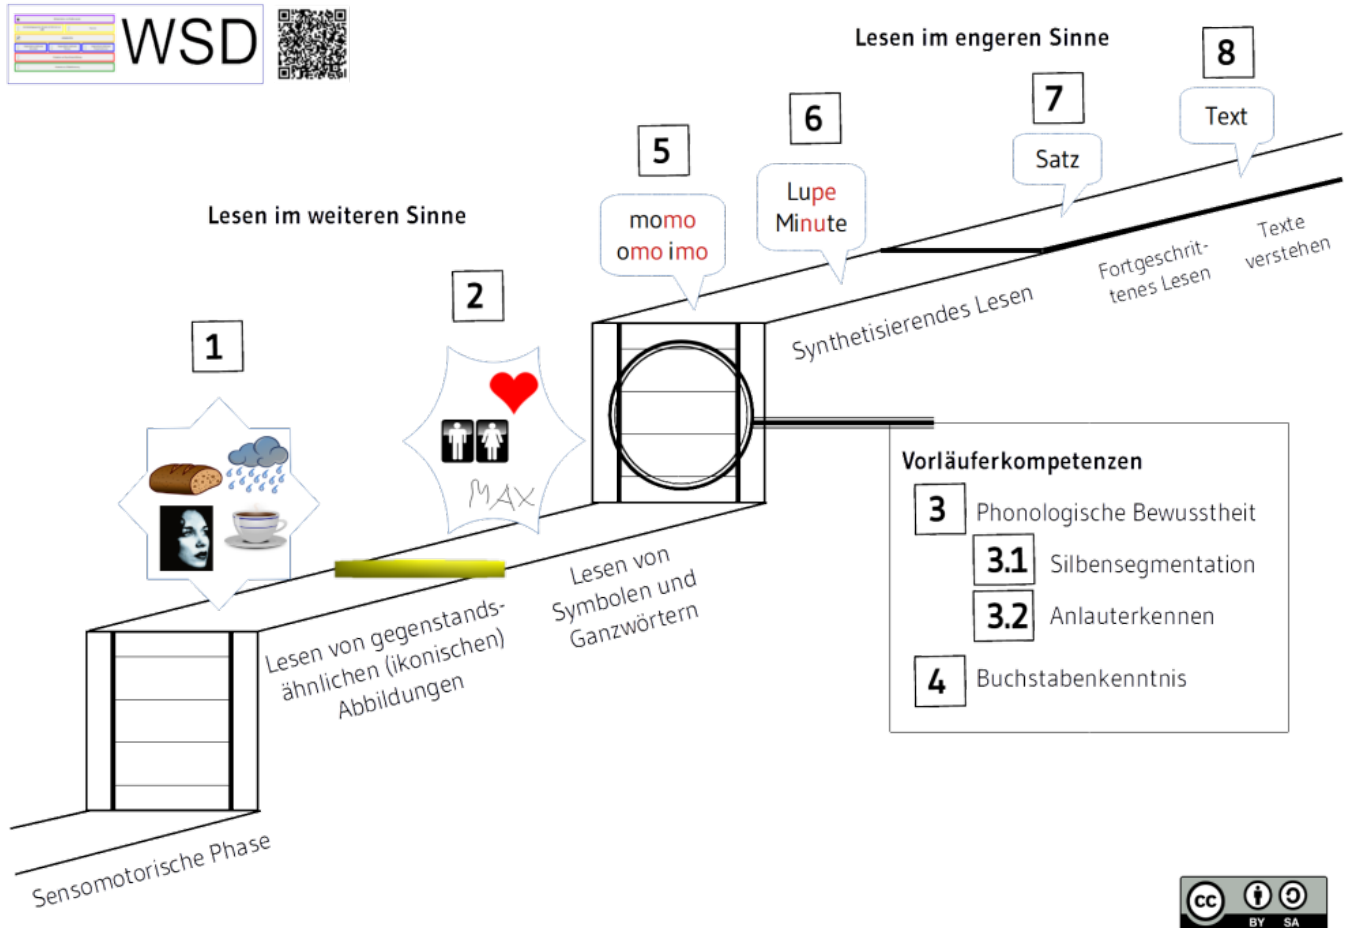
WSD

Lesen im engeren Sinne

8
Text

7
Satz

6
Lupe
Minute

5
momo
omo imo

Lesen im weiteren Sinne

2
MAX

1

Synthetisierendes Lesen

Fortgeschrittenes Lesen

Texte verstehen

Vorläuferkompetenzen
3 Phonologische Bewusstheit
3.1 Silbensegmentation
3.2 Anlauterkennen
4 Buchstabenkenntnis

Lesen von Symbolen und Ganzwörtern

Lesen von gegenstandsähnlichen (ikonischen) Abbildungen

Sensomotorische Phase

cc BY SA